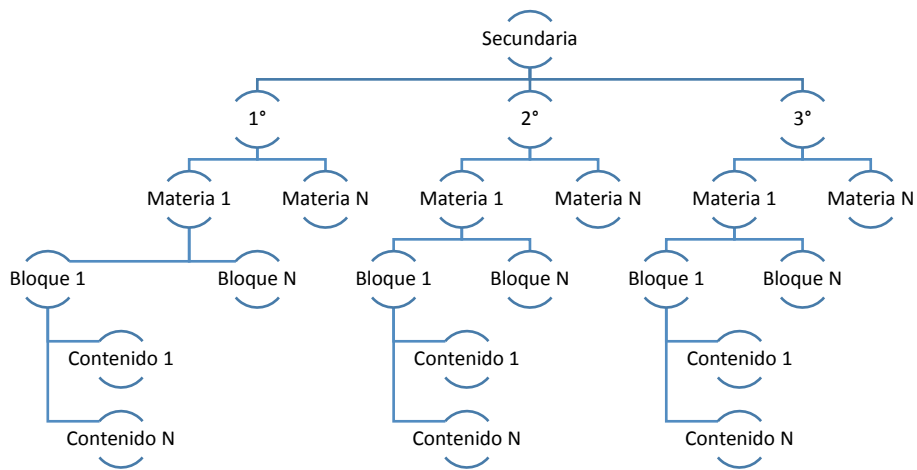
Secundaria

1°

Materia 1

Bloque 1

Contenido 1

Contenido N

Bloque N

Materia N

2°

Materia 1

Bloque 1

Contenido 1

Contenido N

Bloque N

Materia N

3°

Materia 1

Bloque 1

Contenido 1

Contenido N

Bloque N

Materia N